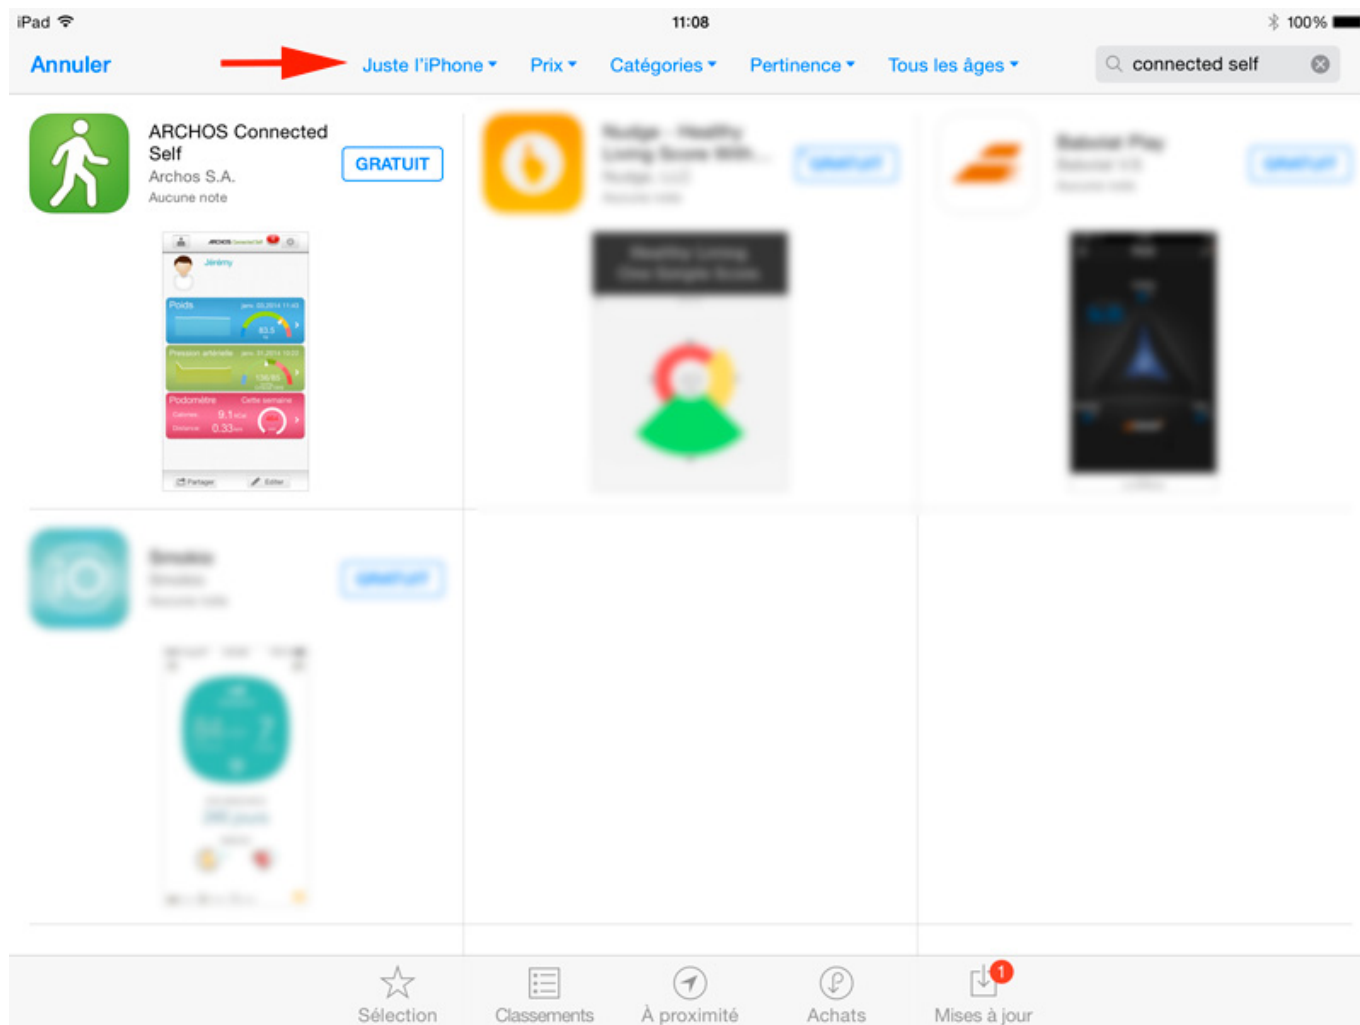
iPad 11:08 100%

Annuler Juste l'iPhone Prix Catégories Pertinence Tous les âges connected self

ARCHOS Connected Self
Archos S.A.
Aucune note
GRATUIT

Jérémy
Poids
83.5
Pression artérielle
Podomètre
Cette semaine
9.1
0.33

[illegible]

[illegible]

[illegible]

Sélection Classements À proximité Achats 1 Mises à jour